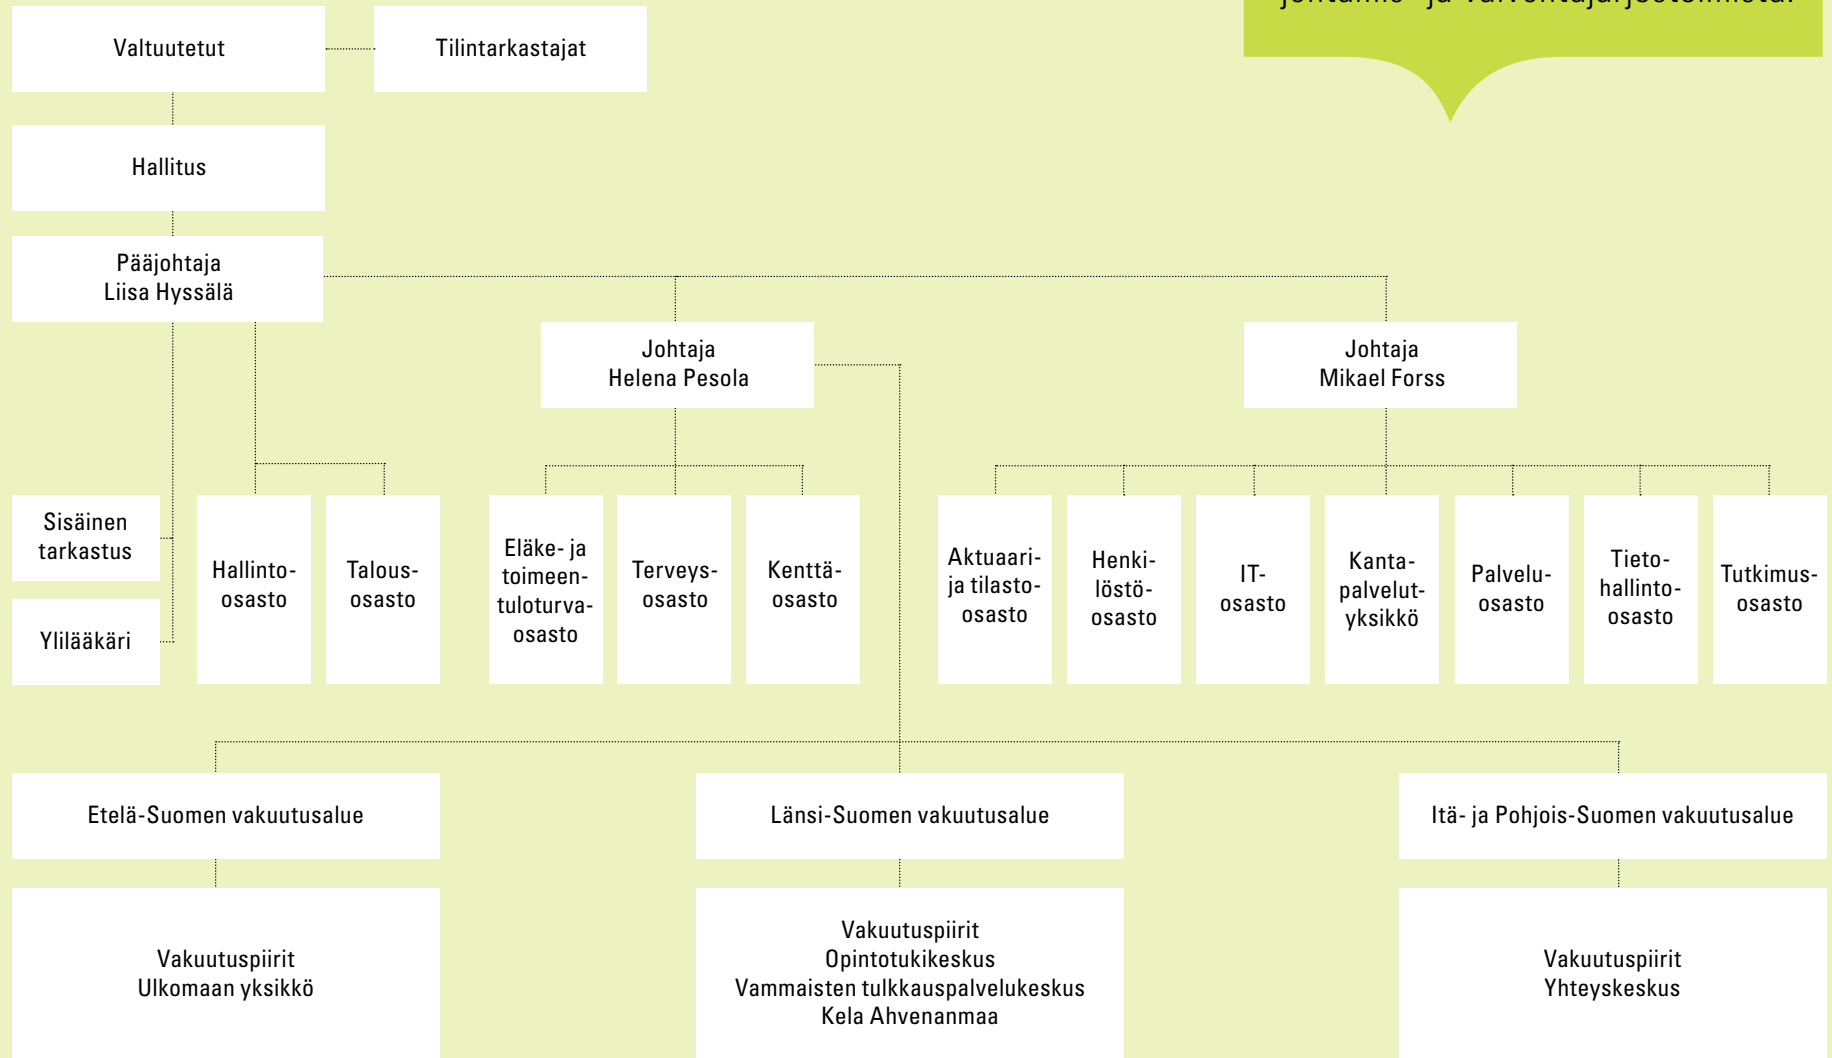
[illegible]

Valtuutetut

Tilintarkastajat

Hallitus

Pääjohtaja
Liisa Hyssälä

Johtaja
Helena Pesola

Johtaja
Mikael Forss

Sisäinen tarkastus

Ylilääkäri

Hallinto-osasto

Talous-osasto

Eläke- ja toimeentuloturva-osasto

Terveys-osasto

Kenttä-osasto

Aktuaari- ja tilasto-osasto

Henkilöstö-osasto

IT-osasto

Kanta-palvelut-yksikkö

Palvelu-osasto

Tieto-hallinto-osasto

Tutkimus-osasto

Etelä-Suomen vakuutusalue

Länsi-Suomen vakuutusalue

Itä- ja Pohjois-Suomen vakuutusalue

Vakuutuspiirit
Ulkomaan yksikkö

Vakuutuspiirit
Opintotukikeskus
Vammaisten tulkkauspalvelukeskus
Kela Ahvenanmaa

Vakuutuspiirit
Yhteyskeskus